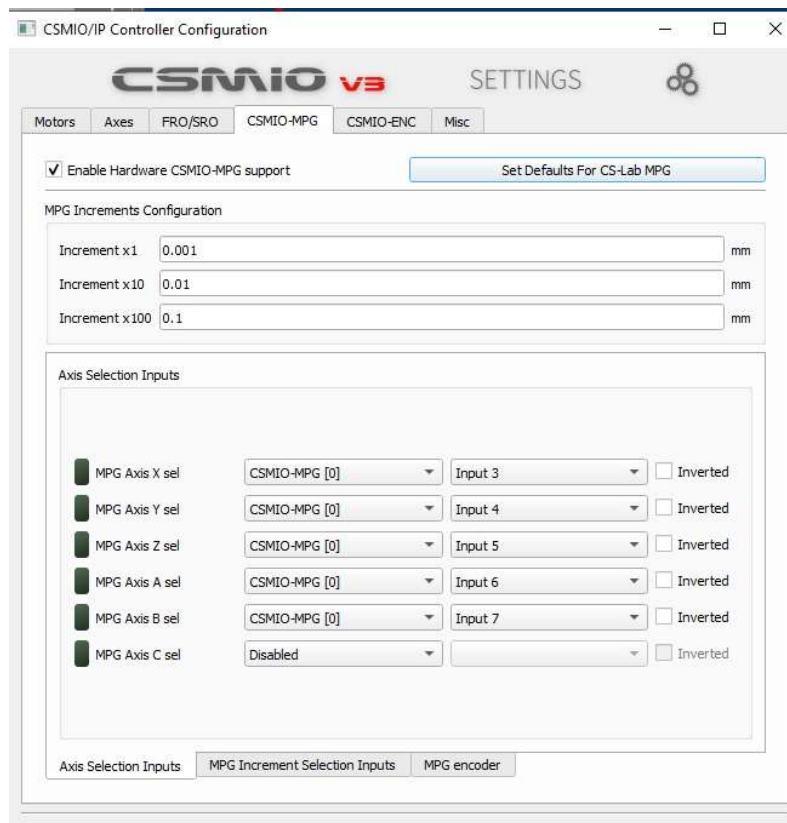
CSMIO/IP Controller Configuration

CSMIO v3 SETTINGS

Motors | Axes | FRO/SRO | CSMIO-MPG | CSMIO-ENC | Misc

Enable Hardware CSMIO-MPG support

Set Defaults For CS-Lab MPG

MPG Increments Configuration

Increment x1 0.001 mm

Increment x10 0.01 mm

Increment x100 0.1 mm

Axis Selection Inputs

MPG Axis X sel CSMIO-MPG [0] Input 3 Inverted

MPG Axis Y sel CSMIO-MPG [0] Input 4 Inverted

MPG Axis Z sel CSMIO-MPG [0] Input 5 Inverted

MPG Axis A sel CSMIO-MPG [0] Input 6 Inverted

MPG Axis B sel CSMIO-MPG [0] Input 7 Inverted

MPG Axis C sel Disabled Inverted

Axis Selection Inputs | MPG Increment Selection Inputs | MPG encoder